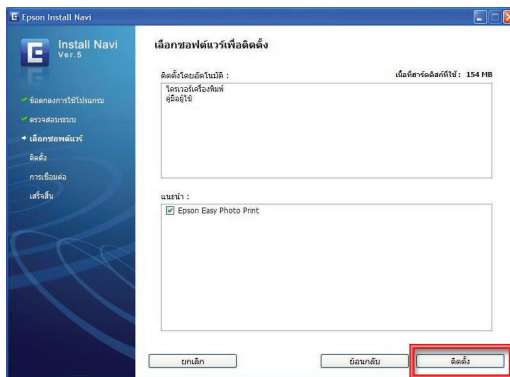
Epson Install Navi

Install Navi
Ver.5

ข้อตกลงการใช้โปรแกรม
ตรวจสอบระบบ
เลือกซอฟต์แวร์
ติดตั้ง
การเชื่อมต่อ
เสร็จสิ้น

เลือกซอฟต์แวร์เพื่อติดตั้ง

ติดตั้งโดยอัตโนมัติ :
เนื้อที่ฮาร์ดดิสก์ที่ใช้ : 154 MB

ไดรเวอร์เครื่องพิมพ์
คู่มือผู้ใช้

แนะนำ :
Epson Easy Photo Print

ยกเลิก
ย้อนกลับ
ติดตั้ง